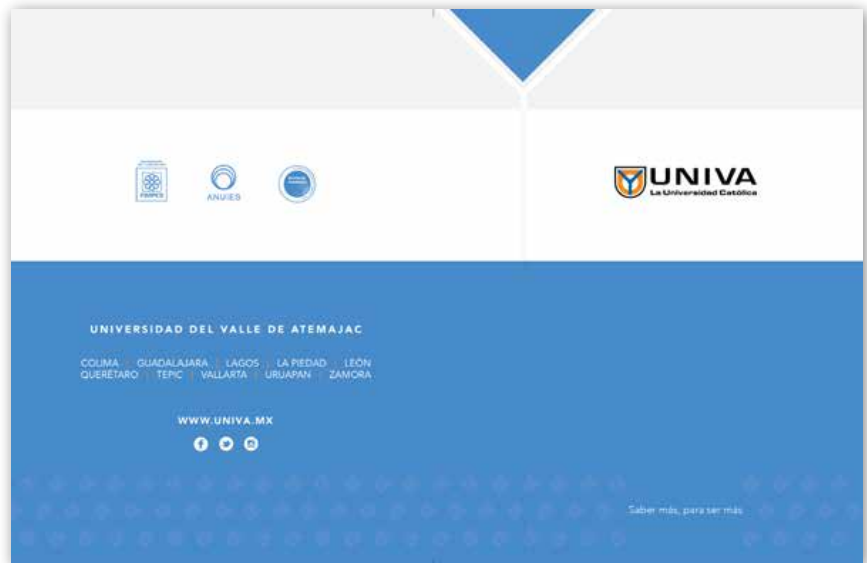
FIMPES

ANUIES

UNIVA
La Universidad Católica

UNIVERSIDAD DEL VALLE DE ATEMAJAC

COLIMA | GUADALAJARA | LAGOS | LA PIEDAD | LEÓN
QUERÉTARO | TEPIC | VALLARTA | URUAPAN | ZAMORA

WWW.UNIVA.MX

Saber más, para ser más